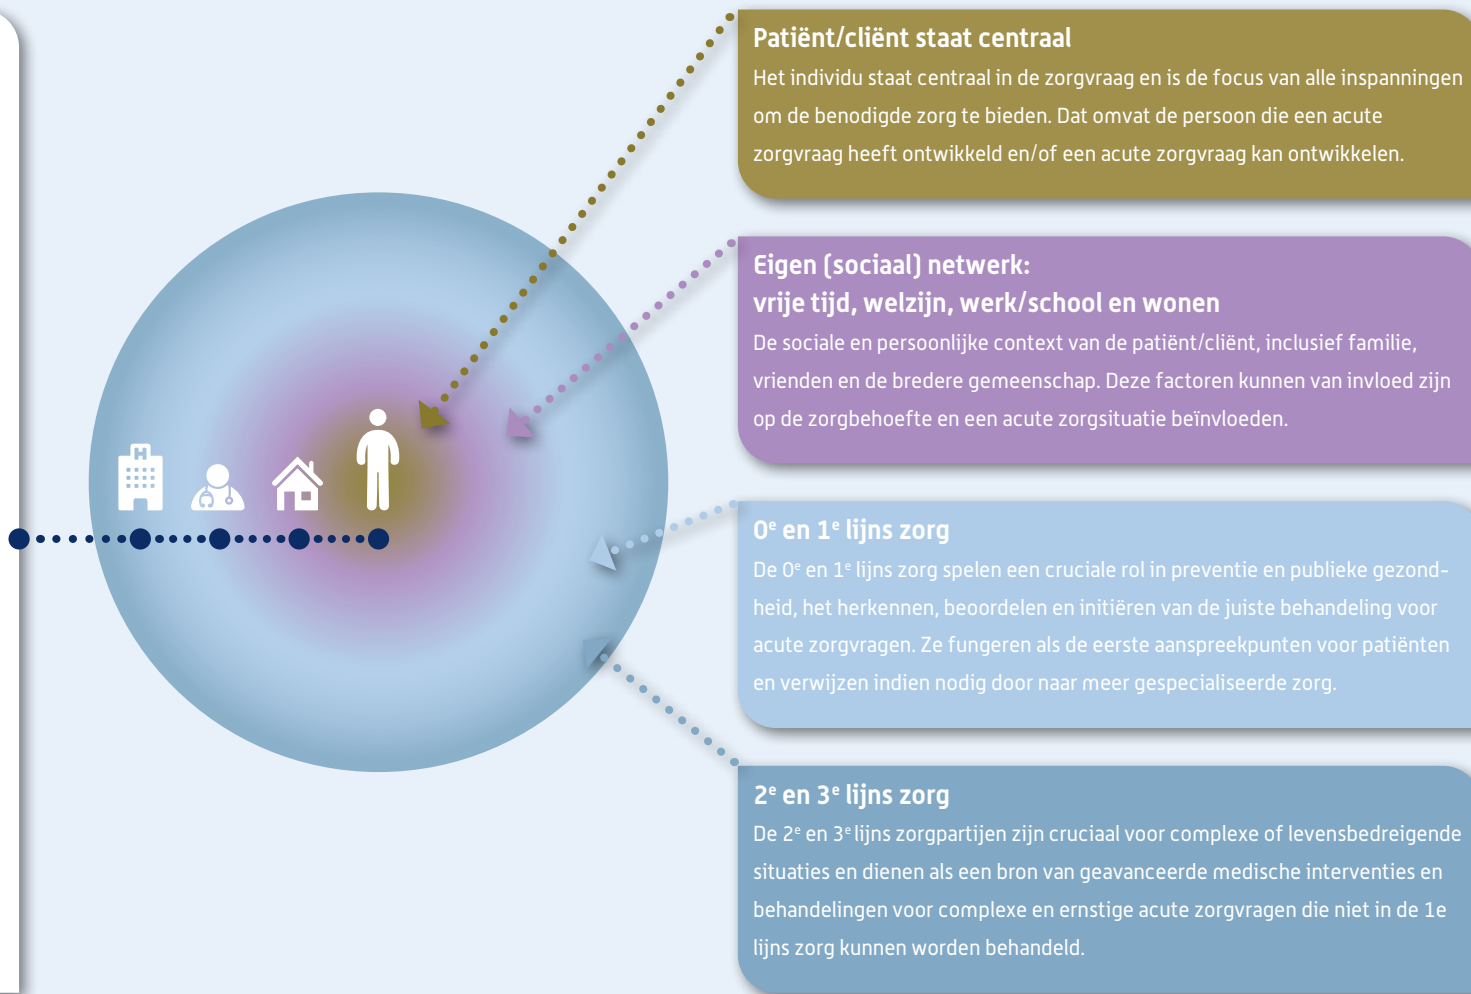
**Patiënt/cliënt staat centraal**
Het individu staat centraal in de zorgvraag en is de focus van alle inspanningen om de benodigde zorg te bieden. Dat omvat de persoon die een acute zorgvraag heeft ontwikkeld en/of een acute zorgvraag kan ontwikkelen.

**Eigen (sociaal) netwerk: vrije tijd, welzijn, werk/school en wonen**
De sociale en persoonlijke context van de patiënt/cliënt, inclusief familie, vrienden en de bredere gemeenschap. Deze factoren kunnen van invloed zijn op de zorgbehoefte en een acute zorgsituatie beïnvloeden.

**0$^e$ en 1$^e$ lijns zorg**
De 0$^e$ en 1$^e$ lijns zorg spelen een cruciale rol in preventie en publieke gezondheid, het herkennen, beoordelen en initiëren van de juiste behandeling voor acute zorgvragen. Ze fungeren als de eerste aanspreekpunten voor patiënten en verwijzen indien nodig door naar meer gespecialiseerde zorg.

**2$^e$ en 3$^e$ lijns zorg**
De 2$^e$ en 3$^e$ lijns zorgpartijen zijn cruciaal voor complexe of levensbedreigende situaties en dienen als een bron van geavanceerde medische interventies en behandelingen voor complexe en ernstige acute zorgvragen die niet in de 1e lijns zorg kunnen worden behandeld.